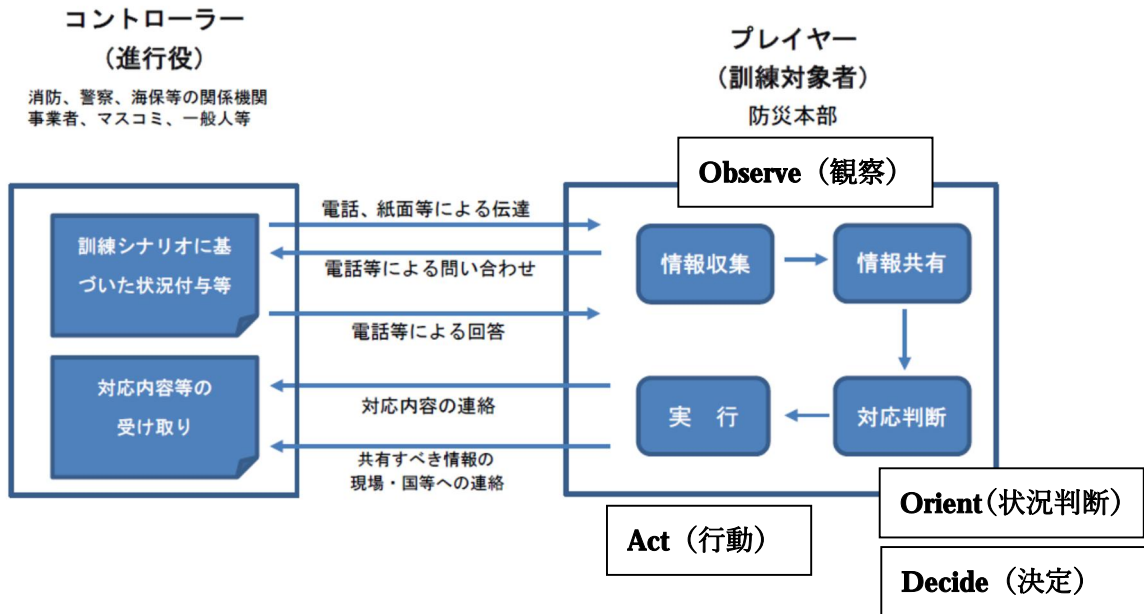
コントローラー
（進行役）

消防、警察、海保等の関係機関
事業者、マスコミ、一般人等

プレイヤー
（訓練対象者）
防災本部

Observe（観察）

訓練シナリオに基づいた状況付与等

対応内容等の受け取り

電話、紙面等による伝達

電話等による問い合わせ

電話等による回答

対応内容の連絡

共有すべき情報の現場・国等への連絡

情報収集

情報共有

実　行

対応判断

Orient（状況判断）

Act（行動）

Decide（決定）